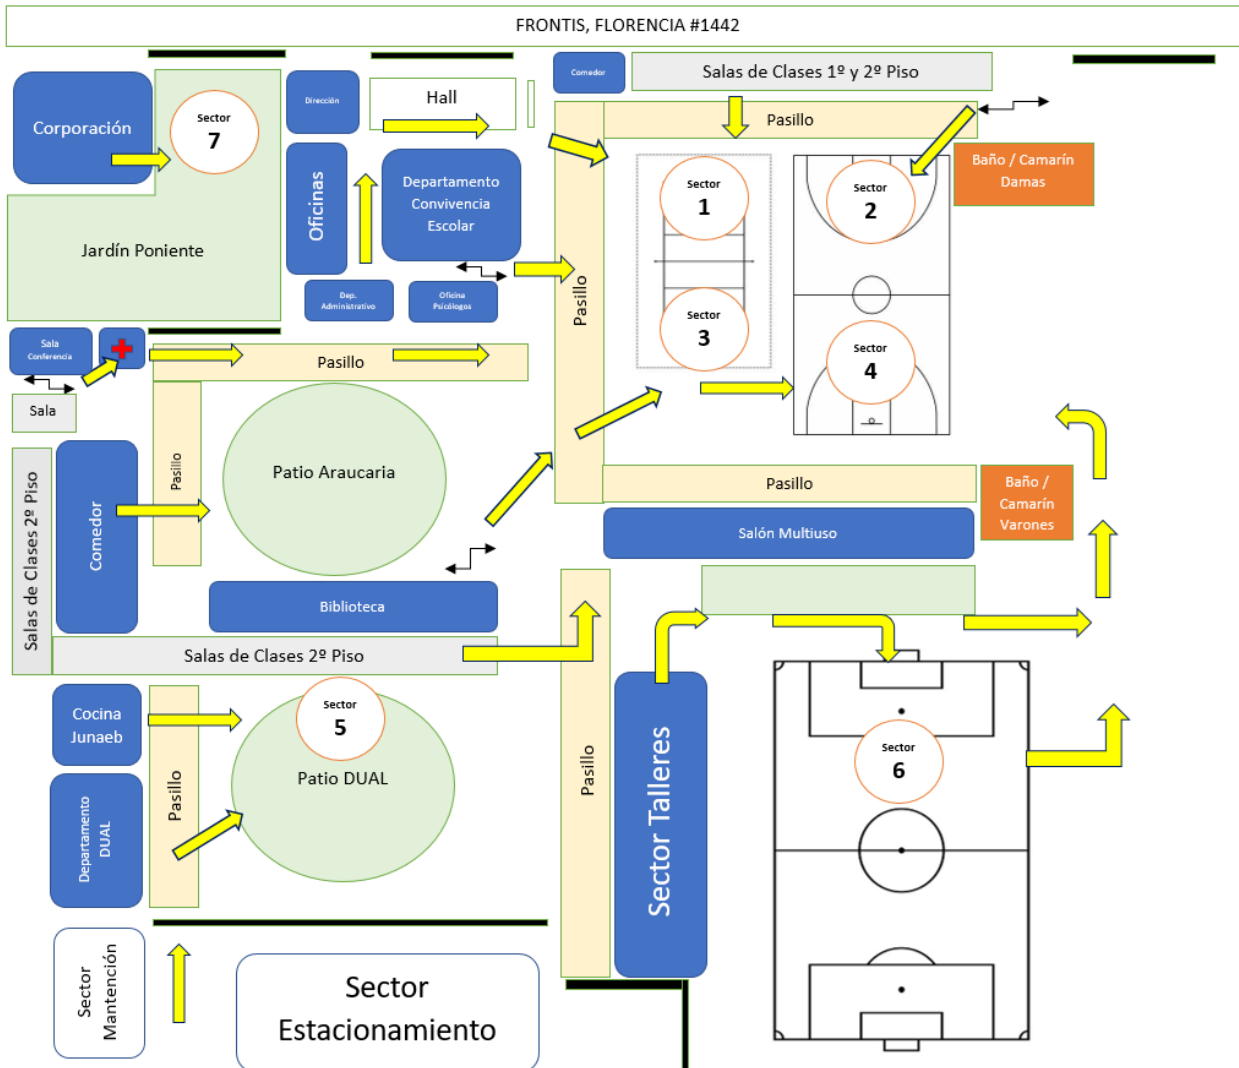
FRONTIS, FLORENCIA #1442

Corporación

Sector
7

Jardín Poniente

Dirección

Hall

Oficinas

Departamento Convivencia Escolar

Dep. Administrativo

Oficina Psicólogos

Comedor

Salas de Clases 1º y 2º Piso

Pasillo

Pasillo

Sector
1

Sector
2

Sector
3

Sector
4

Baño / Camarín Damas

Sala Conferencia

Sala

Pasillo

Pasillo

Patio Araucaria

Salas de Clases 2º Piso

Comedor

Pasillo

Baño / Camarín Varones

Salón Multiuso

Biblioteca

Salas de Clases 2º Piso

Cocina Junaeb

Sector
5

Patio DUAL

Departamento DUAL

Pasillo

Pasillo

Sector Talleres

Sector
6

Sector Mantención

Sector Estacionamiento